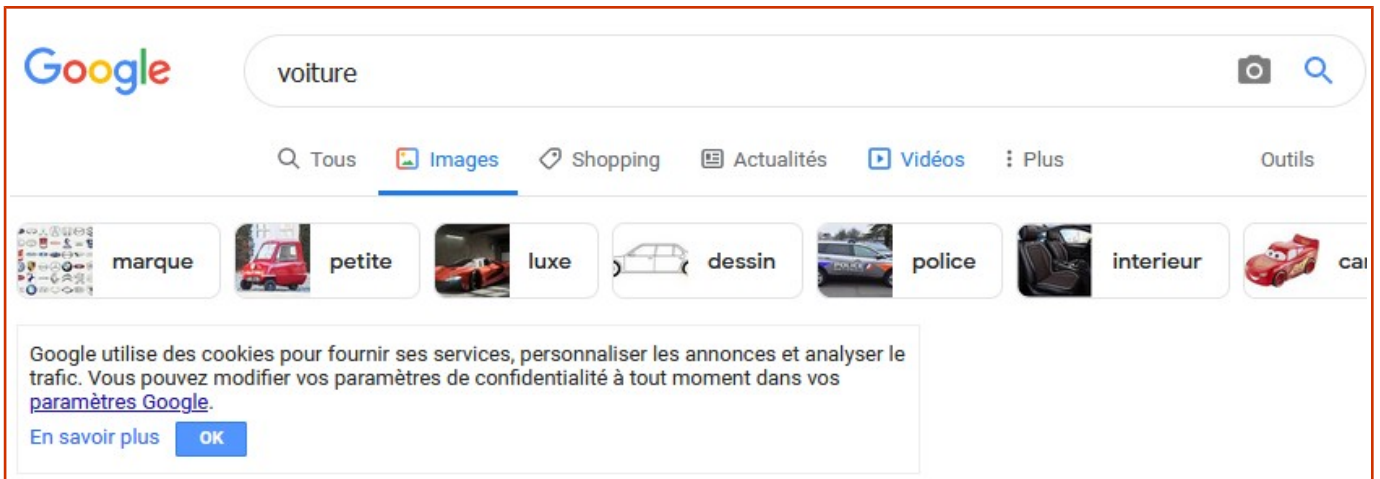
Google

voiture

Tous Images Shopping Actualités Vidéos Plus Outils

marque petite luxe dessin police interieur ca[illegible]

Google utilise des cookies pour fournir ses services, personnaliser les annonces et analyser le trafic. Vous pouvez modifier vos paramètres de confidentialité à tout moment dans vos paramètres Google.

En savoir plus OK